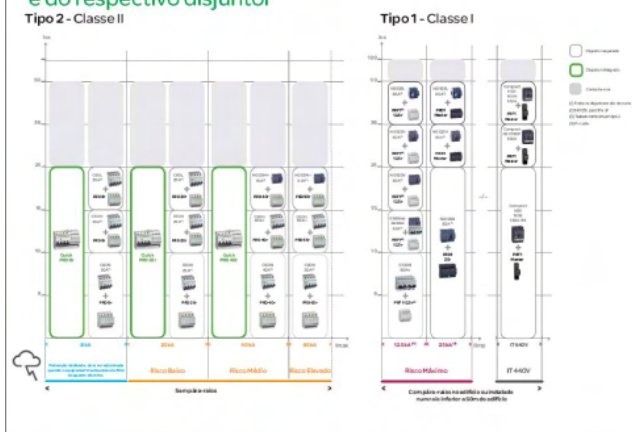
e do respectivo disjuntor

Tipo 2 - Classe II

Tipo 1 - Classe I

Quick PRD 40r

Quick PRD 20r

Quick PRD 8r

Risco Baixo

Risco Médio

Risco Elevado

Sem pára-raios

Risco Máximo

IT 440V

Com pára-raios no edifício ou instalado numa raio inferior a 50m do edifício

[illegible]